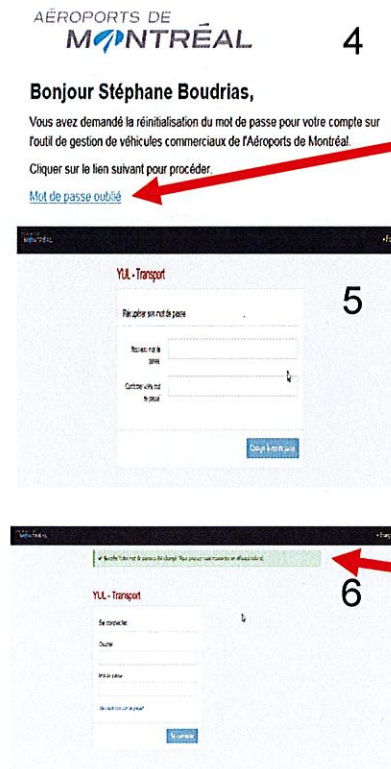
AÉROPORTS DE
MONTRÉAL

4

Bonjour Stéphane Boudrias,

Vous avez demandé la réinitialisation du mot de passe pour votre compte sur l'outil de gestion de véhicules commerciaux de l'Aéroports de Montréal.

Cliquer sur le lien suivant pour procéder.

Mot de passe oublié

MONTRÉAL

YUL - Transport

5

Récupérer son mot de passe

Nouveau mot de passe

Confirmer votre mot de passe

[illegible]

MONTRÉAL

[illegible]

6

YUL - Transport

Se connecter

Courriel

Mot de passe

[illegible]

Se connecter